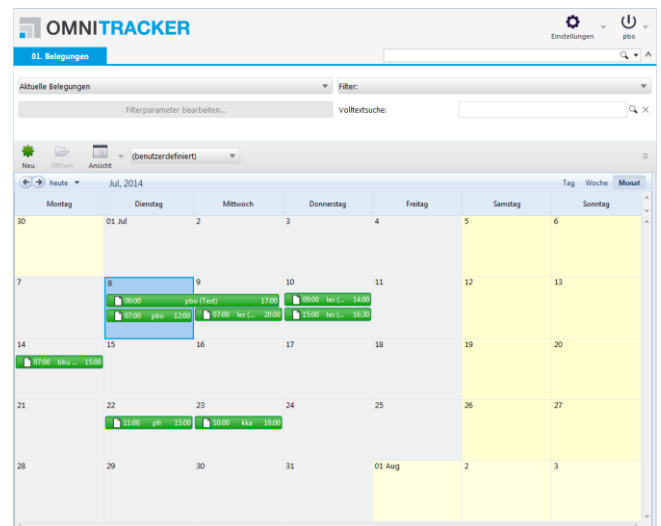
OMNITRACKER

Einstellungen

pbo

01. Belegungen

Aktuelle Belegungen

Filter:

Filterparameter bearbeiten...

Volltextsuche:

Neu Öffnen Ansicht (benutzerdefiniert)

heute Jul, 2014

Tag Woche Monat

| Montag | Dienstag | Mittwoch | Donnerstag | Freitag | Samstag | Sonntag |
|---|---|---|---|---|---|---|
| 30 | 01 Jul | 2 | 3 | 4 | 5 | 6 |
| 7 | 8<br>00:00 pbo (Test) 17:00<br>07:00 pbo 12:00 | 9<br>07:00 lex (... 20:00 | 10<br>09:00 lex (... 14:00<br>15:00 lex (... 16:30 | 11 | 12 | 13 |
| 14<br>07:00 bbu ... 15:00 | 15 | 16 | 17 | 18 | 19 | 20 |
| 21 | 22<br>11:00 pfr 15:00 | 23<br>10:00 kka 16:00 | 24 | 25 | 26 | 27 |
| 28 | 29 | 30 | 31 | 01 Aug | 2 | 3 |